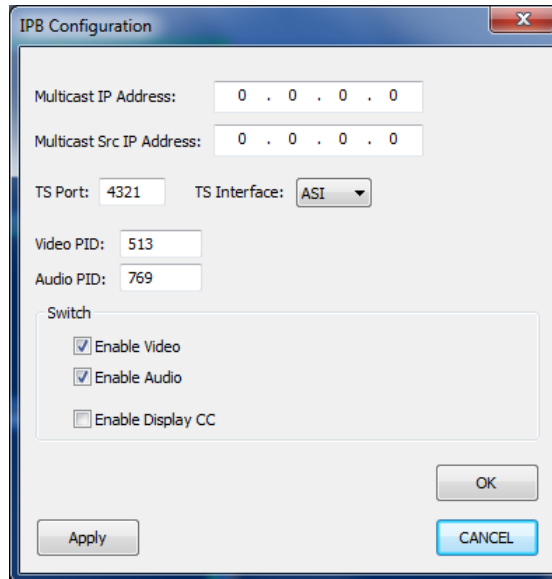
IPB Configuration

Multicast IP Address: 0 . 0 . 0 . 0

Multicast Src IP Address: 0 . 0 . 0 . 0

TS Port: 4321 TS Interface: ASI

Video PID: 513

Audio PID: 769

Switch

Enable Video

Enable Audio

Enable Display CC

OK

Apply

CANCEL